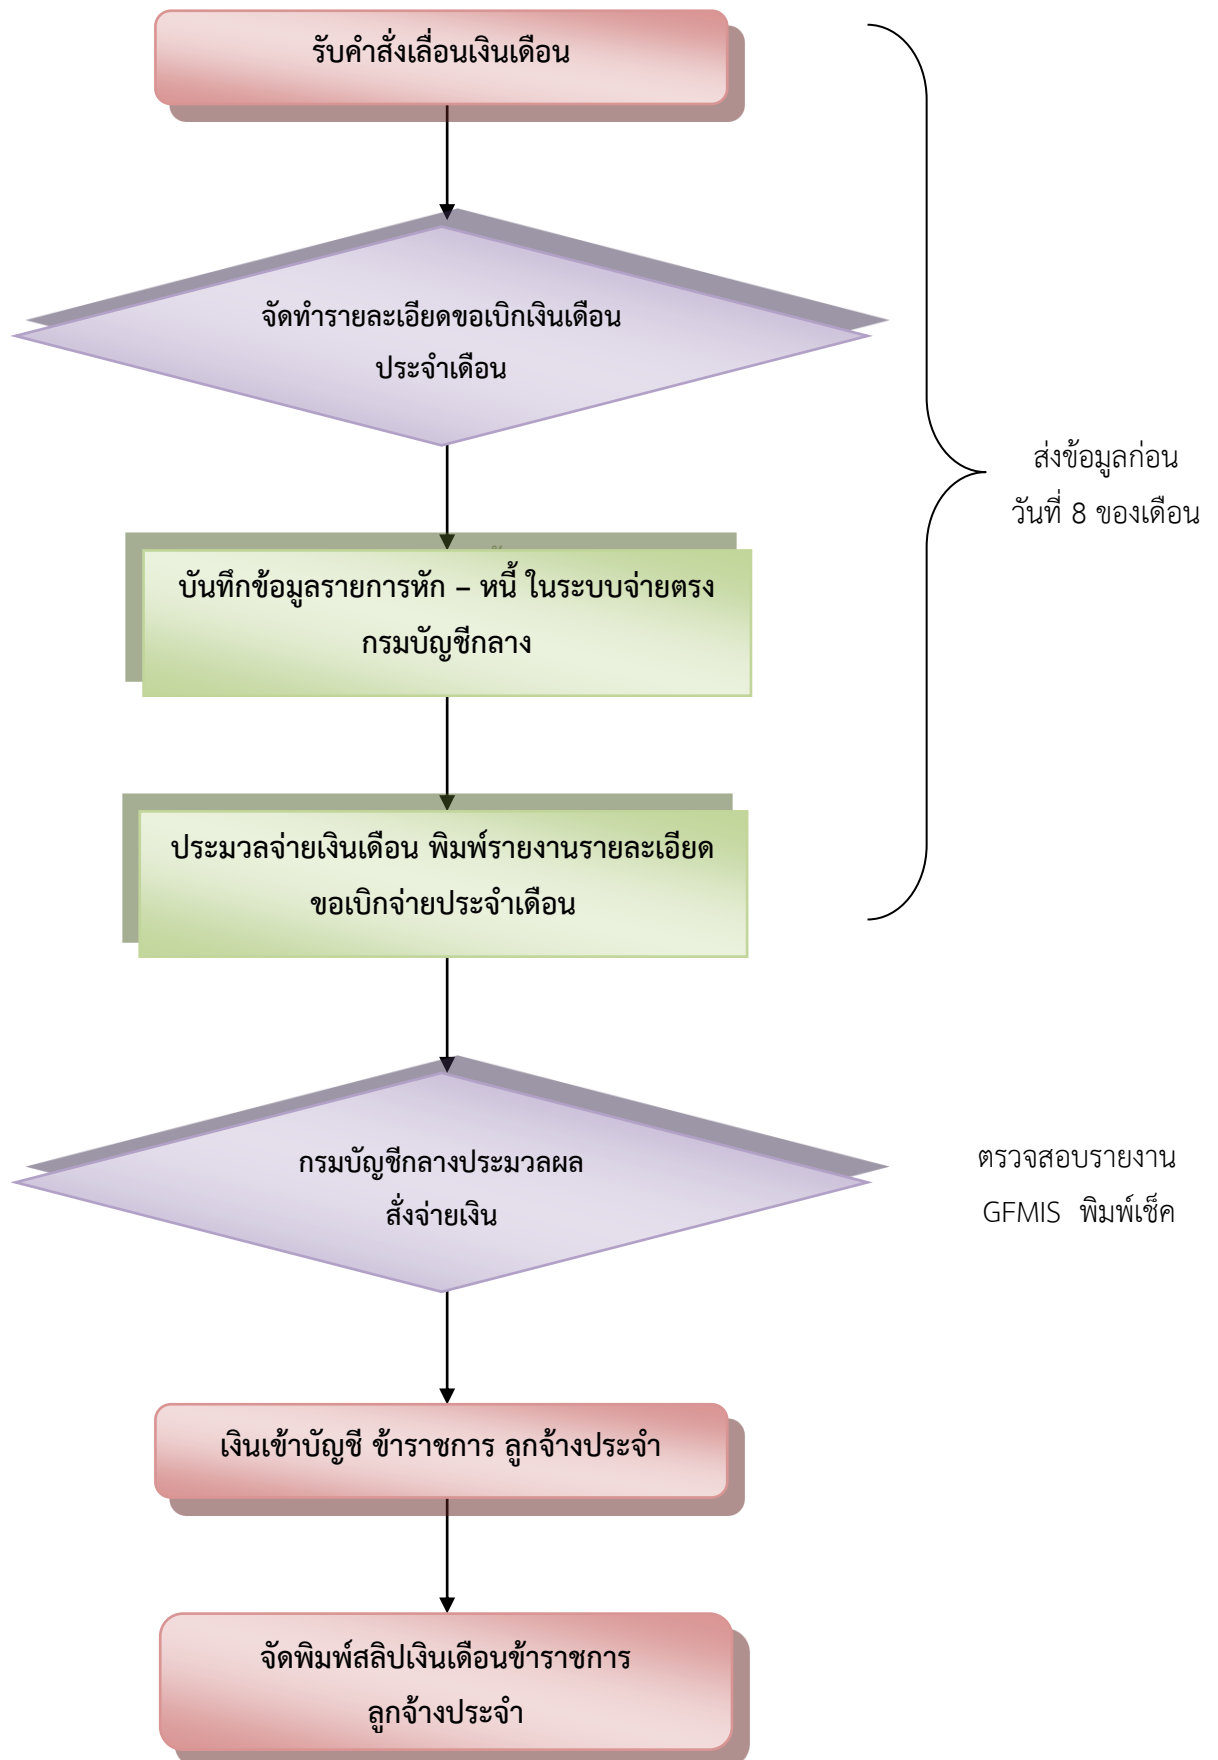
รับคำสั่งเลื่อนเงินเดือน

จัดทำรายละเอียดขอเบิกเงินเดือน ประจำเดือน

บันทึกข้อมูลรายการหัก – หนี้ ในระบบจ่ายตรง กรมบัญชีกลาง

ประมวลจ่ายเงินเดือน พิมพ์รายงานรายละเอียด ขอเบิกจ่ายประจำเดือน

ส่งข้อมูลก่อน วันที่ 8 ของเดือน

กรมบัญชีกลางประมวลผล สั่งจ่ายเงิน

ตรวจสอบรายงาน GFMIS พิมพ์เช็ค

เงินเข้าบัญชี ข้าราชการ ลูกจ้างประจำ

จัดพิมพ์สลิปเงินเดือนข้าราชการ ลูกจ้างประจำ